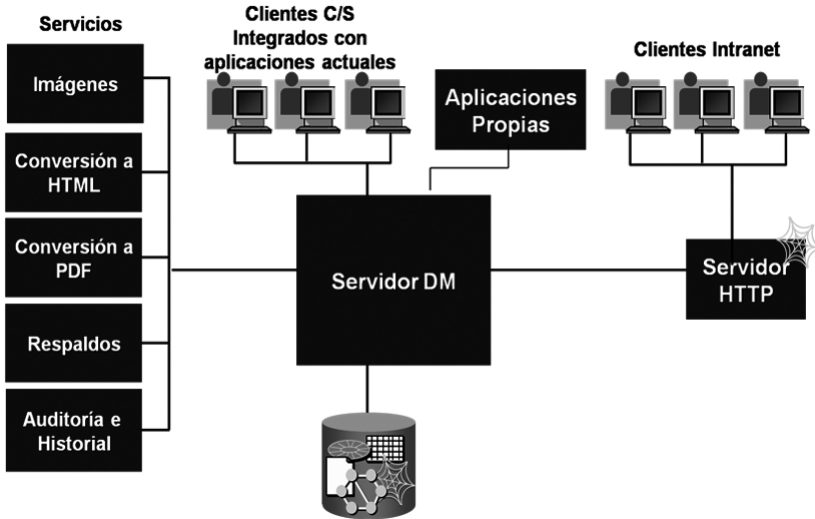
Servicios

Imágenes

Conversión a HTML

Conversión a PDF

Respaldos

Auditoría e Historial

Clientes C/S Integrados con aplicaciones actuales

Aplicaciones Propias

Clientes Intranet

Servidor DM

Servidor HTTP